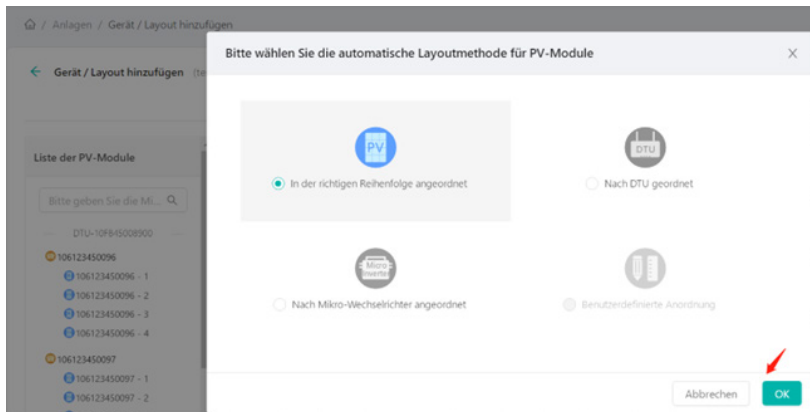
/ Anlagen / Gerät / Layout hinzufügen

← Gerät / Layout hinzufügen (te

Liste der PV-Module

Bitte geben Sie die Mi...

DTU-10F845008900

106123450096
106123450096 - 1
106123450096 - 2
106123450096 - 3
106123450096 - 4

106123450097
106123450097 - 1
106123450097 - 2

Bitte wählen Sie die automatische Layoutmethode für PV-Module

×

PV

In der richtigen Reihenfolge angeordnet

DTU

Nach DTU geordnet

Micro Inverter

Nach Mikro-Wechselrichter angeordnet

Benutzerdefinierte Anordnung

Abbrechen

OK